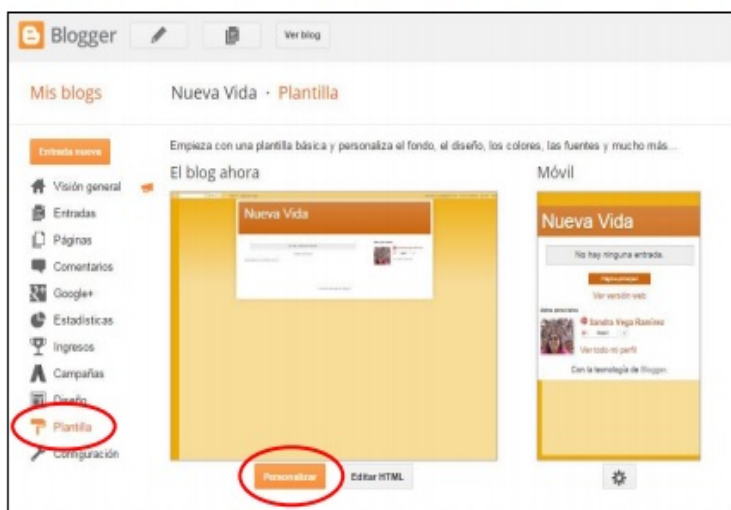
Blogger

Ver blog

Mis blogs

Nueva Vida · Plantilla

Entrada nueva

Visión general

Entradas

Páginas

Comentarios

Google+

Estadísticas

Ingresos

Campañas

Diseño

Plantilla

Configuración

Empieza con una plantilla básica y personaliza el fondo, el diseño, los colores, las fuentes y mucho más...

El blog ahora

Nueva Vida

Móvil

Nueva Vida

No hay ninguna entrada.

Página principal

Ver versión web

Sandra Vega Ramírez

Ver todo mi perfil

Con la tecnología de Blogger.

Personalizar

Editar HTML